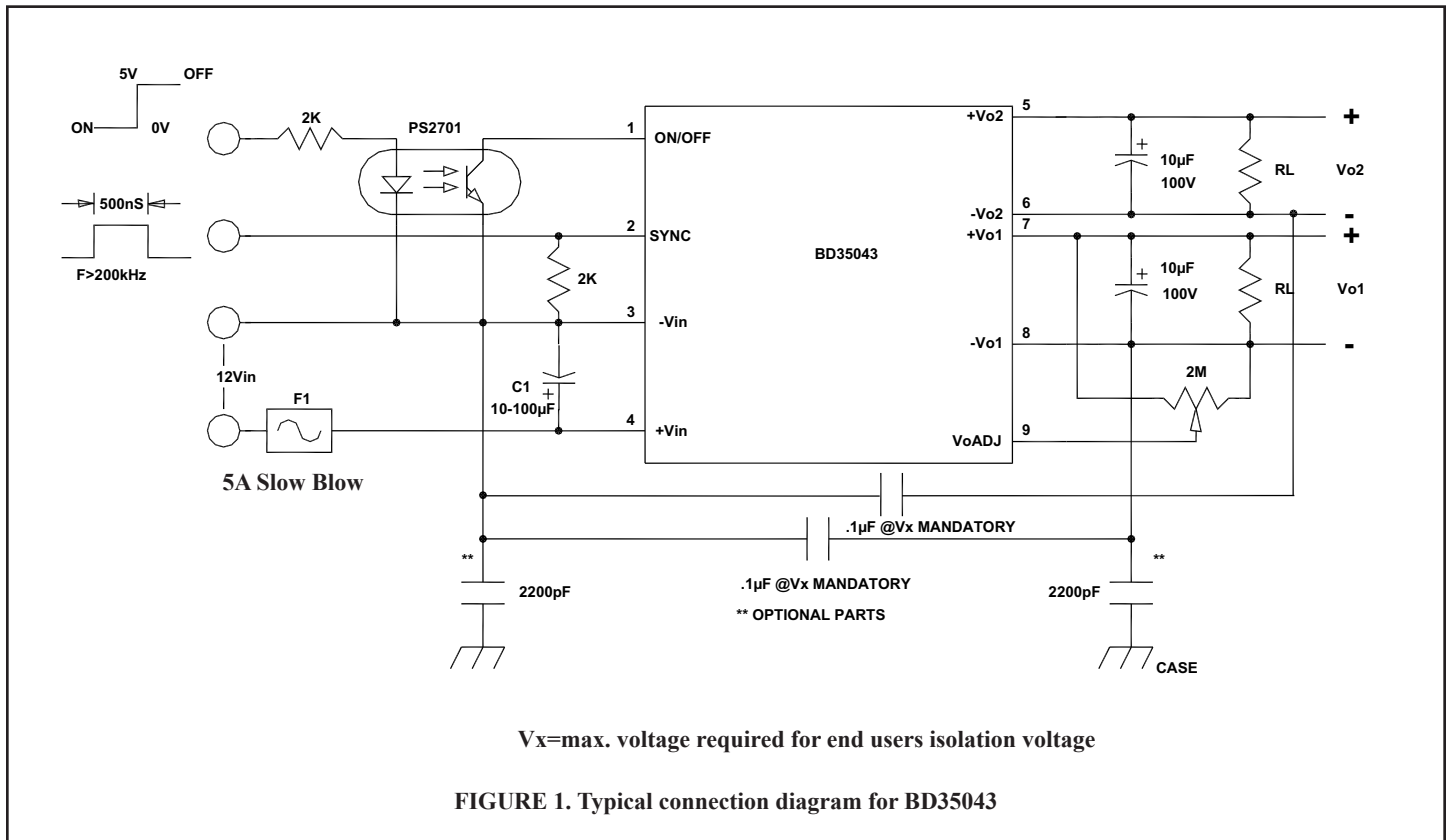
5V OFF
ON 0V
2K
PS2701
500nS
F>200kHz
2K
C1
10-100µF
12Vin
F1
5A Slow Blow
1 ON/OFF
2 SYNC
3 -Vin
4 +Vin
BD35043
+Vo2 5
-Vo2 6
+Vo1 7
-Vo1 8
VoADJ 9
10µF
100V
RL
Vo2
+
-
10µF
100V
RL
Vo1
+
-
2M
.1µF @Vx MANDATORY
.1µF @Vx MANDATORY
** OPTIONAL PARTS
**
2200pF
**
2200pF
CASE

Vx=max. voltage required for end users isolation voltage

FIGURE 1. Typical connection diagram for BD35043